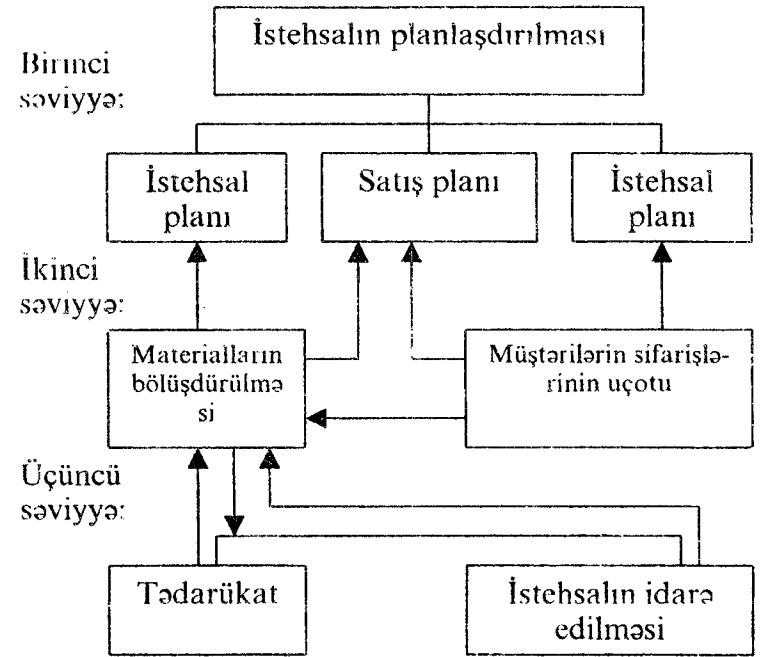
Birinci səviyyə:

İstehsalın planlaşdırılması

İstehsal planı

Satış planı

İstehsal planı

İkinci səviyyə:

Materialların bölüşdürülməsi

Müştərilərin sifarişlərinin uçotu

Üçüncü səviyyə:

Tədarükat

İstehsalın idarə edilməsi